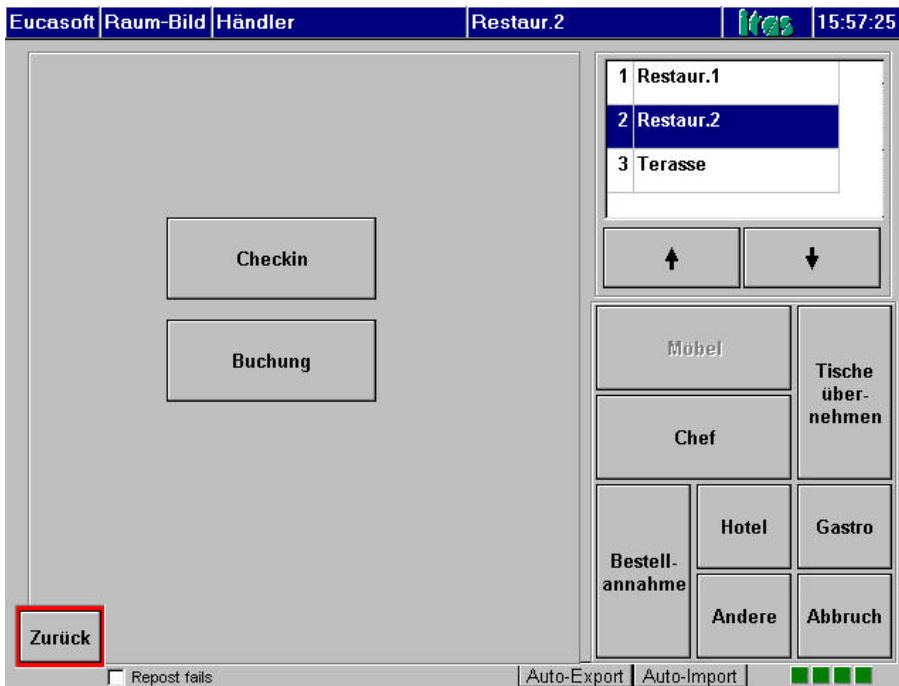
Eucasoft | Raum-Bild | Händler | Restaur.2 | ifas | 15:57:25

| 1 | Restaur.1 |
|---|---|
| 2 | Restaur.2 |
| 3 | Terasse |

Checkin

Buchung

Möbel

Tische übernehmen

Chef

Bestellannahme

Hotel

Gastro

Andere

Abbruch

Zurück

Repost fails

Auto-Export | Auto-Import